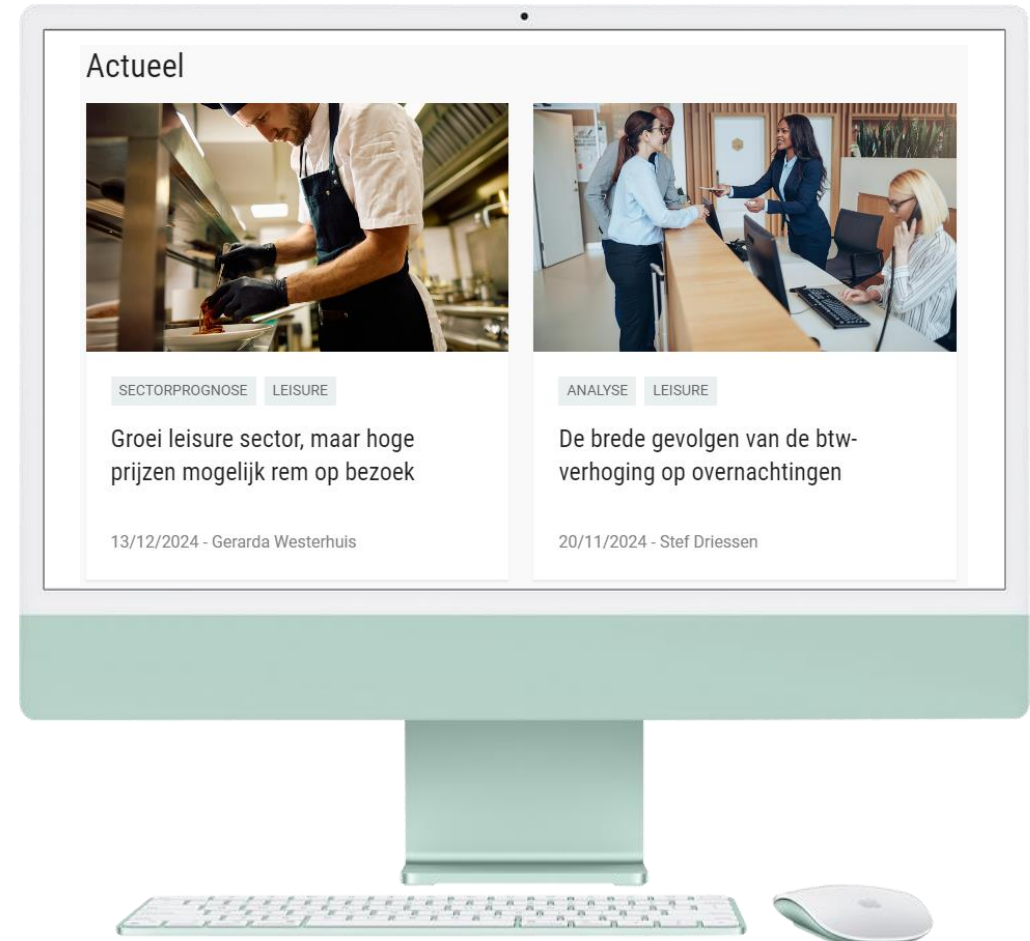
Actueel

SECTORPROGNOSE LEISURE

Groei leisure sector, maar hoge prijzen mogelijk rem op bezoek

13/12/2024 - Gerarda Westerhuis

ANALYSE LEISURE

De brede gevolgen van de btw-verhoging op overnachtingen

20/11/2024 - Stef Driessen